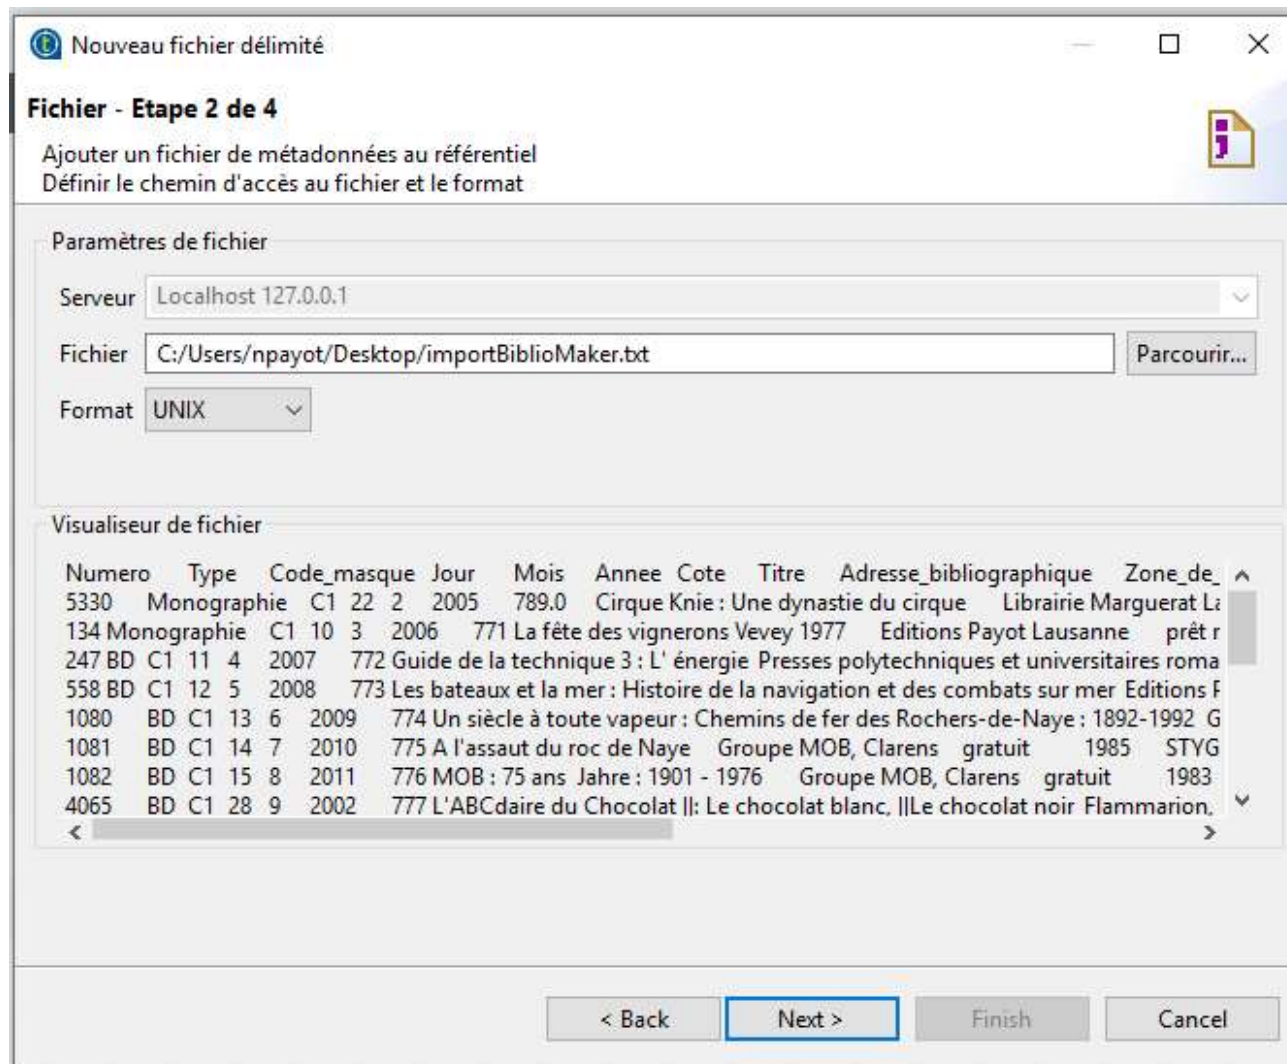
Nouveau fichier délimité

Fichier - Etape 2 de 4

Ajouter un fichier de métadonnées au référentiel
Définir le chemin d'accès au fichier et le format

Paramètres de fichier

Serveur Localhost 127.0.0.1

Fichier C:/Users/npayot/Desktop/importBiblioMaker.txt Parcourir...

Format UNIX

Visualiseur de fichier

Numero Type Code_masque Jour Mois Annee Cote Titre Adresse_bibliographique Zone_de_
5330 Monographie C1 22 2 2005 789.0 Cirque Knie : Une dynastie du cirque Librairie Marguerat La
134 Monographie C1 10 3 2006 771 La fête des vignerons Vevey 1977 Editions Payot Lausanne prêt r
247 BD C1 11 4 2007 772 Guide de la technique 3 : L' énergie Presses polytechniques et universitaires roma
558 BD C1 12 5 2008 773 Les bateaux et la mer : Histoire de la navigation et des combats sur mer Editions F
1080 BD C1 13 6 2009 774 Un siècle à toute vapeur : Chemins de fer des Rochers-de-Naye : 1892-1992 G
1081 BD C1 14 7 2010 775 A l'assaut du roc de Naye Groupe MOB, Clarens gratuit 1985 STYG
1082 BD C1 15 8 2011 776 MOB : 75 ans Jahre : 1901 - 1976 Groupe MOB, Clarens gratuit 1983
4065 BD C1 28 9 2002 777 L'ABCdaire du Chocolat ||: Le chocolat blanc, ||Le chocolat noir Flammarion,

< Back Next > Finish Cancel